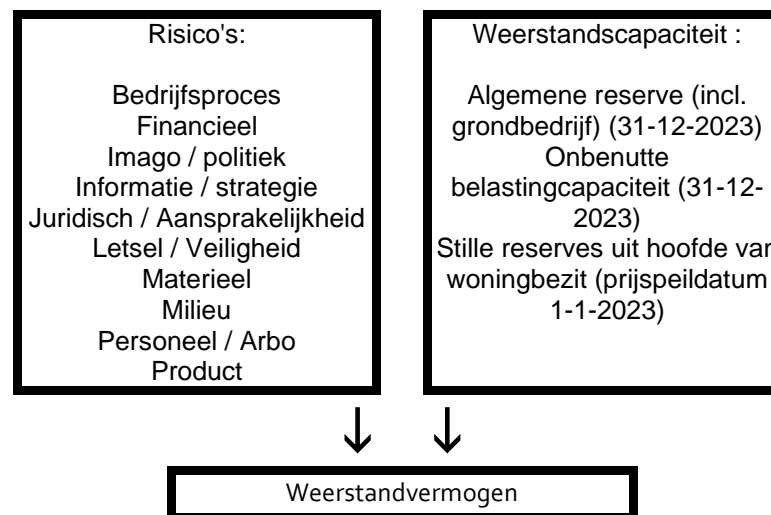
Risico's:

Bedrijfsproces
Financieel
Imago / politiek
Informatie / strategie
Juridisch / Aansprakelijkheid
Letsel / Veiligheid
Materieel
Milieu
Personeel / Arbo
Product

Weerstandscapaciteit :

Algemene reserve (incl. grondbedrijf) (31-12-2023)
Onbenutte belastingcapaciteit (31-12-2023)
Stille reserves uit hoofde van woningbezit (prijspeildatum 1-1-2023)

Weerstandvermogen